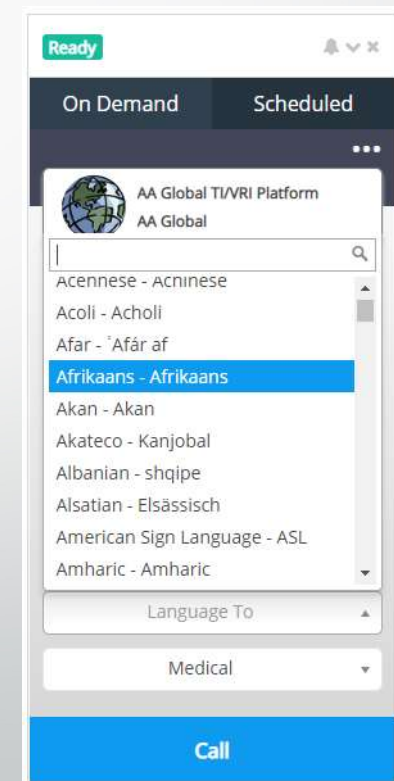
Ready

On Demand

Scheduled

AA Global TI/VRI Platform
AA Global

Acehnese - Achinese
Acoli - Acholi
Afar - ʿAfár af
Afrikaans - Afrikaans
Akan - Akan
Akateco - Kanjobal
Albanian - shqipe
Alsatian - Elsässisch
American Sign Language - ASL
Amharic - Amharic

Language To

Medical

Call